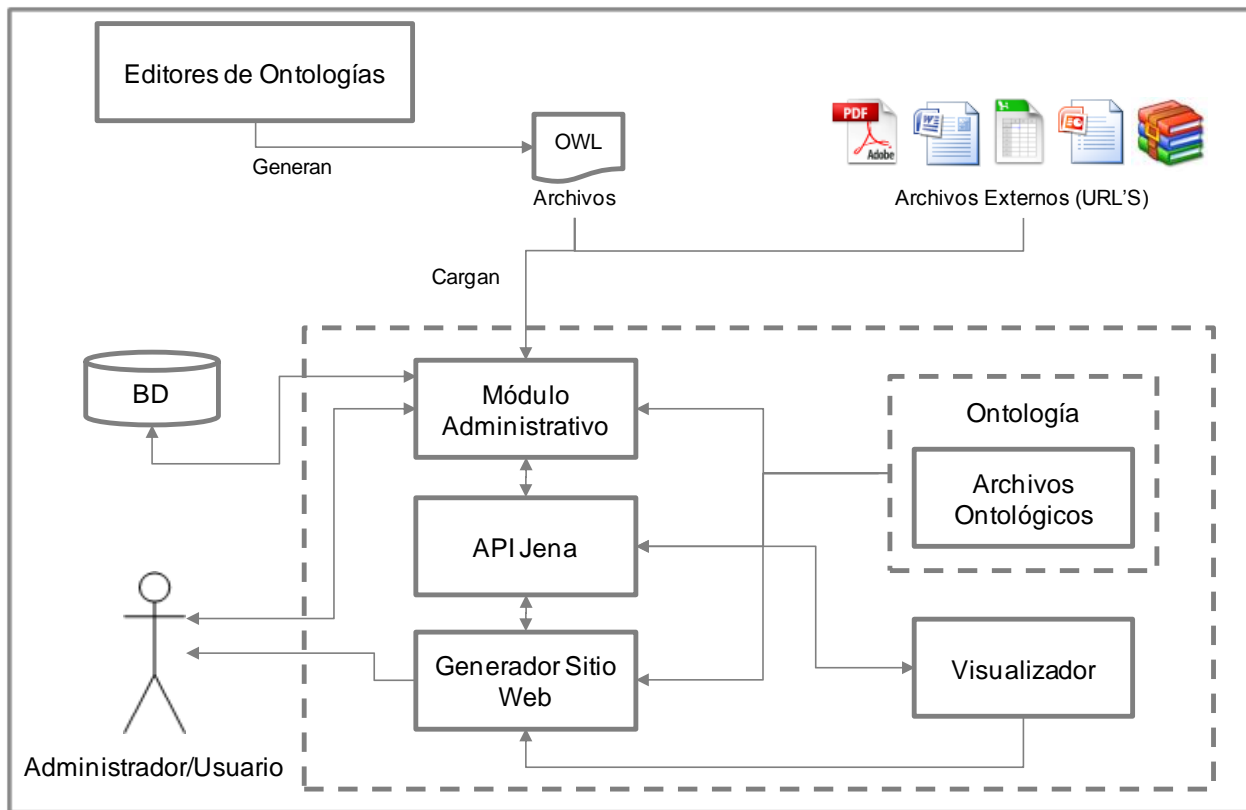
Editores de Ontologías

Generan

OWL

Archivos

PDF

Adobe

Archivos Externos (URL'S)

Cargan

BD

Módulo Administrativo

Ontología

Archivos Ontológicos

API Jena

Generador Sitio Web

Visualizador

Administrador/Usuario